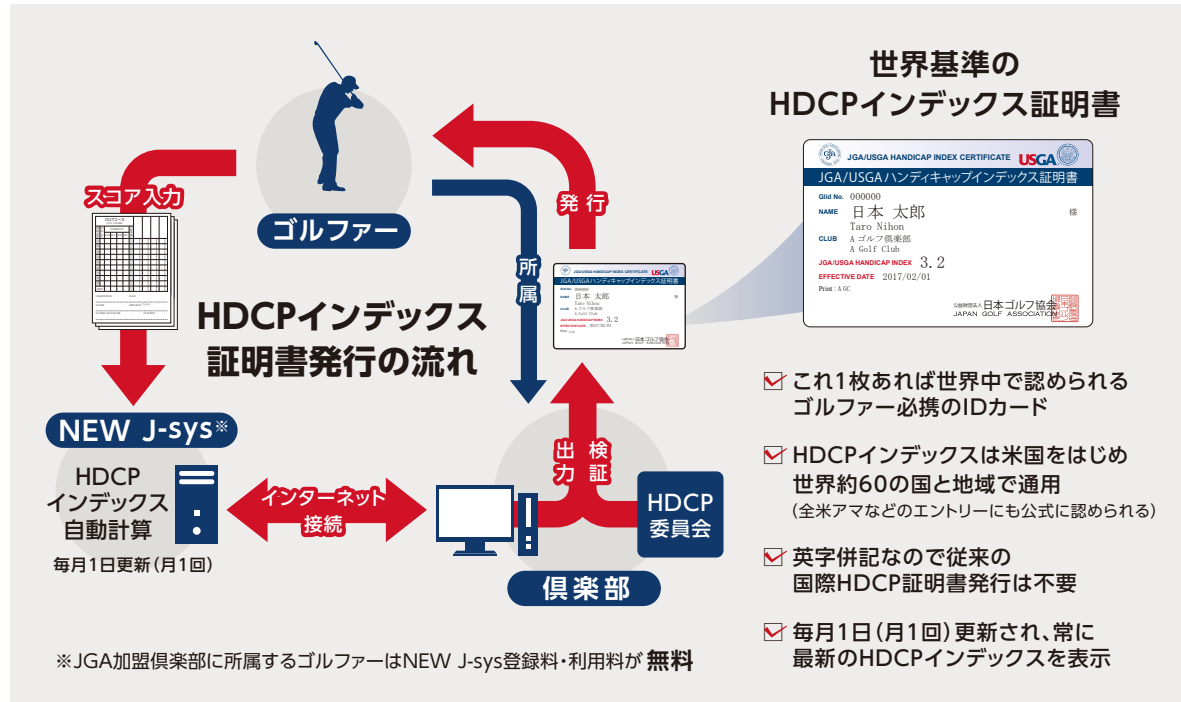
世界基準の
HDCPインデックス証明書

JGA/USGA HANDICAP INDEX CERTIFICATE USGA
JGA/USGAハンディキャップインデックス証明書
Glid No. 000000
NAME 日本 太郎 様
Taro Nihon
CLUB Aゴルフ倶楽部
A Golf Club
JGA/USGA HANDICAP INDEX 3.2
EFFECTIVE DATE 2017/02/01
Print : AGC
公益財団法人 日本ゴルフ協会
JAPAN GOLF ASSOCIATION

ゴルファー

スコア入力

発行

所属

HDCPインデックス
証明書発行の流れ

NEW J-sys※

HDCP
インデックス
自動計算

毎月1日更新(月1回)

インターネット
接続

出力

検証

HDCP
委員会

倶楽部

これ1枚あれば世界中で認められる
ゴルファー必携のIDカード

HDCPインデックスは米国をはじめ
世界約60の国と地域で通用
(全米アマなどのエントリーにも公式に認められる)

英字併記なので従来の
国際HDCP証明書発行は不要

毎月1日(月1回)更新され、常に
最新のHDCPインデックスを表示

※JGA加盟倶楽部に所属するゴルファーはNEW J-sys登録料・利用料が 無料